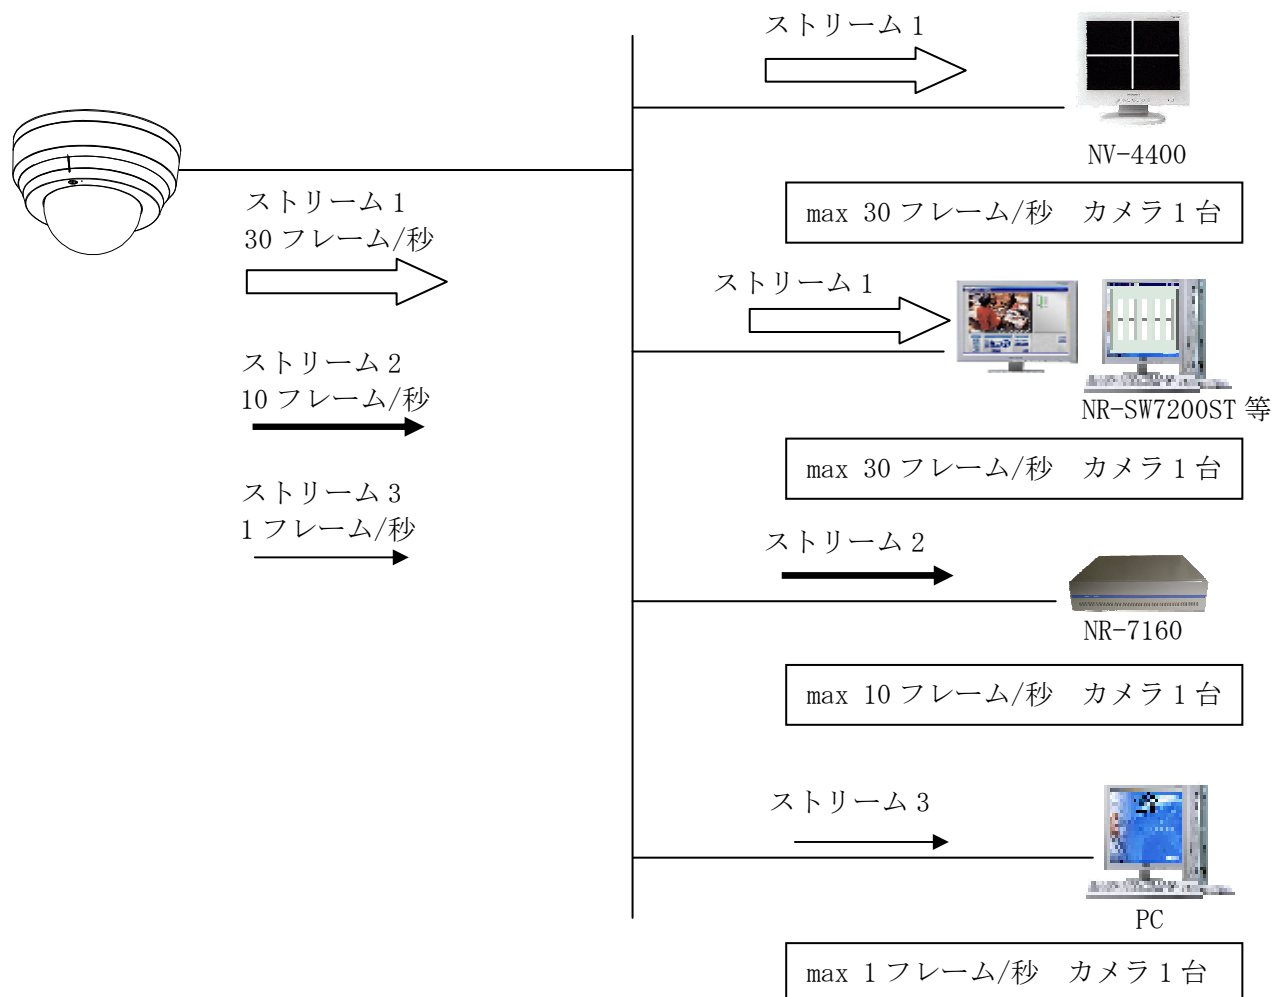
ストリーム 1
30 フレーム/秒

ストリーム 2
10 フレーム/秒

ストリーム 3
1 フレーム/秒

ストリーム 1

NV-4400

max 30 フレーム/秒　カメラ 1 台

ストリーム 1

NR-SW7200ST 等

max 30 フレーム/秒　カメラ 1 台

ストリーム 2

NR-7160

max 10 フレーム/秒　カメラ 1 台

ストリーム 3

PC

max 1 フレーム/秒　カメラ 1 台